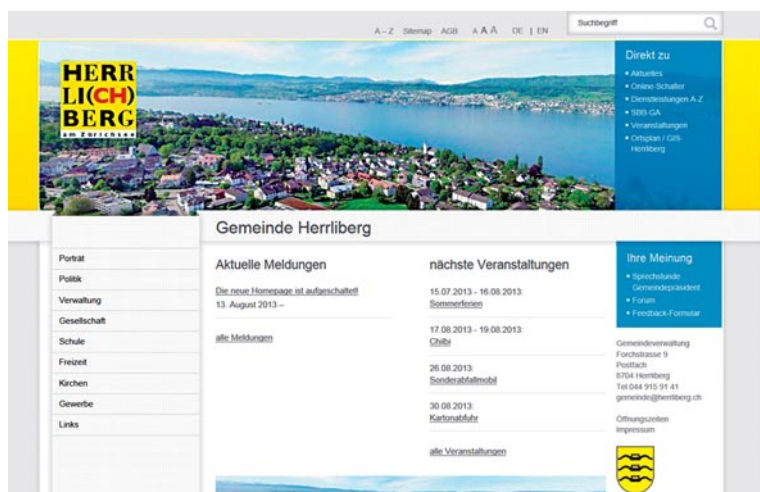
A – Z Sitemap AGB A A A DE | EN

Suchbegriff

HERR LI(CH) BERG am Zürichsee

Direkt zu
• Aktuelles
• Online-Schalter
• Dienstleistungen A-Z
• SBB-GA
• Veranstaltungen
• Ortsplan / GIS-Herrliberg

Gemeinde Herrliberg

Porträt
Politik
Verwaltung
Gesellschaft
Schule
Freizeit
Kirchen
Gewerbe
Links

Aktuelle Meldungen

Die neue Homepage ist aufgeschaltet!
13. August 2013 –

alle Meldungen

nächste Veranstaltungen

15.07.2013 - 16.08.2013:
Sommerferien

17.08.2013 - 19.08.2013:
Chilbi

26.08.2013:
Sonderabfallmobil

30.08.2013:
Kartonabfuhr

alle Veranstaltungen

Ihre Meinung
• Sprechstunde Gemeindepräsident
• Forum
• Feedback-Formular

Gemeindeverwaltung
Forchstrasse 9
Postfach
8704 Herrliberg
Tel 044 915 91 41
gemeinde@herrliberg.ch

Öffnungszeiten
Impressum